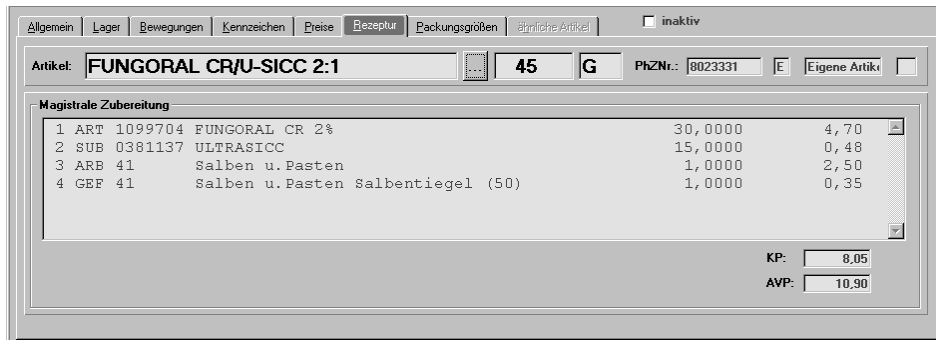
Allgemein | Lager | Bewegungen | Kennzeichen | Preise | Rezeptur | Packungsgrößen | ähnliche Artikel

inaktiv

Artikel: FUNGORAL CR/U-SICC 2:1 ... 45 G PhZNr.: 8023331 E Eigene Artik

Magistrale Zubereitung

| | | | | |
|---|---|---|---|---|
| 1 ART 1099704 | FUNGORAL CR 2% | | 30,0000 | 4,70 |
| 2 SUB 0381137 | ULTRASICC | | 15,0000 | 0,48 |
| 3 ARB 41 | Salben u.Pasten | | 1,0000 | 2,50 |
| 4 GEF 41 | Salben u.Pasten | Salbentiegel (50) | 1,0000 | 0,35 |

KP: 8,05

AVP: 10,90